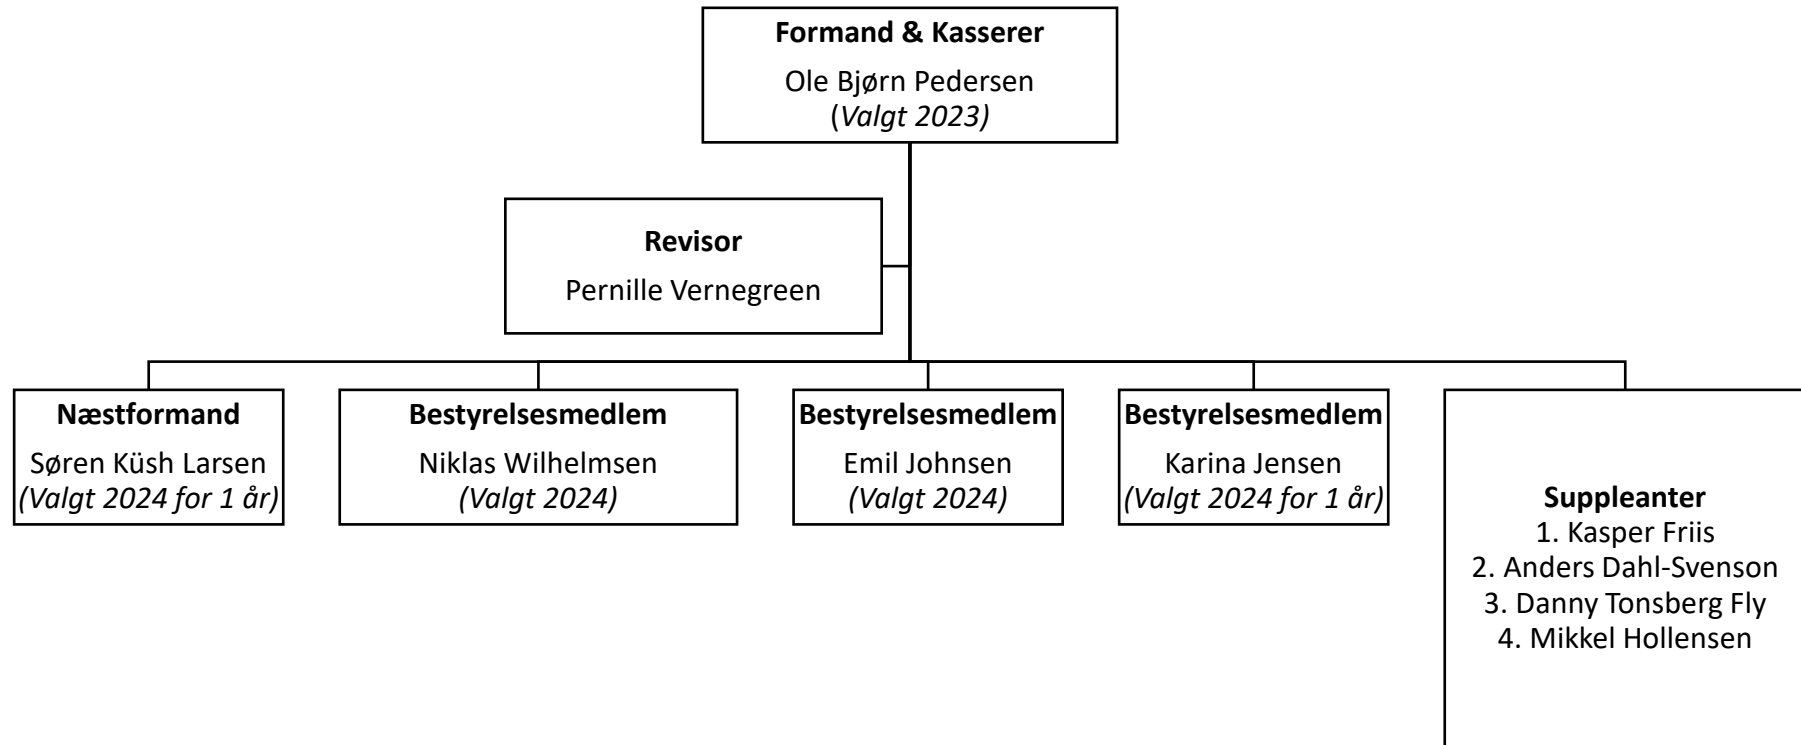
Formand & Kasserer
Ole Bjørn Pedersen
(Valgt 2023)

Revisor
Pernille Vernegreen

Næstformand
Søren Küsh Larsen
(Valgt 2024 for 1 år)

Bestyrelsesmedlem
Niklas Wilhelmsen
(Valgt 2024)

Bestyrelsesmedlem
Emil Johnsen
(Valgt 2024)

Bestyrelsesmedlem
Karina Jensen
(Valgt 2024 for 1 år)

Suppleanter
1. Kasper Friis
2. Anders Dahl-Svenson
3. Danny Tonsberg Fly
4. Mikkel Hollensen